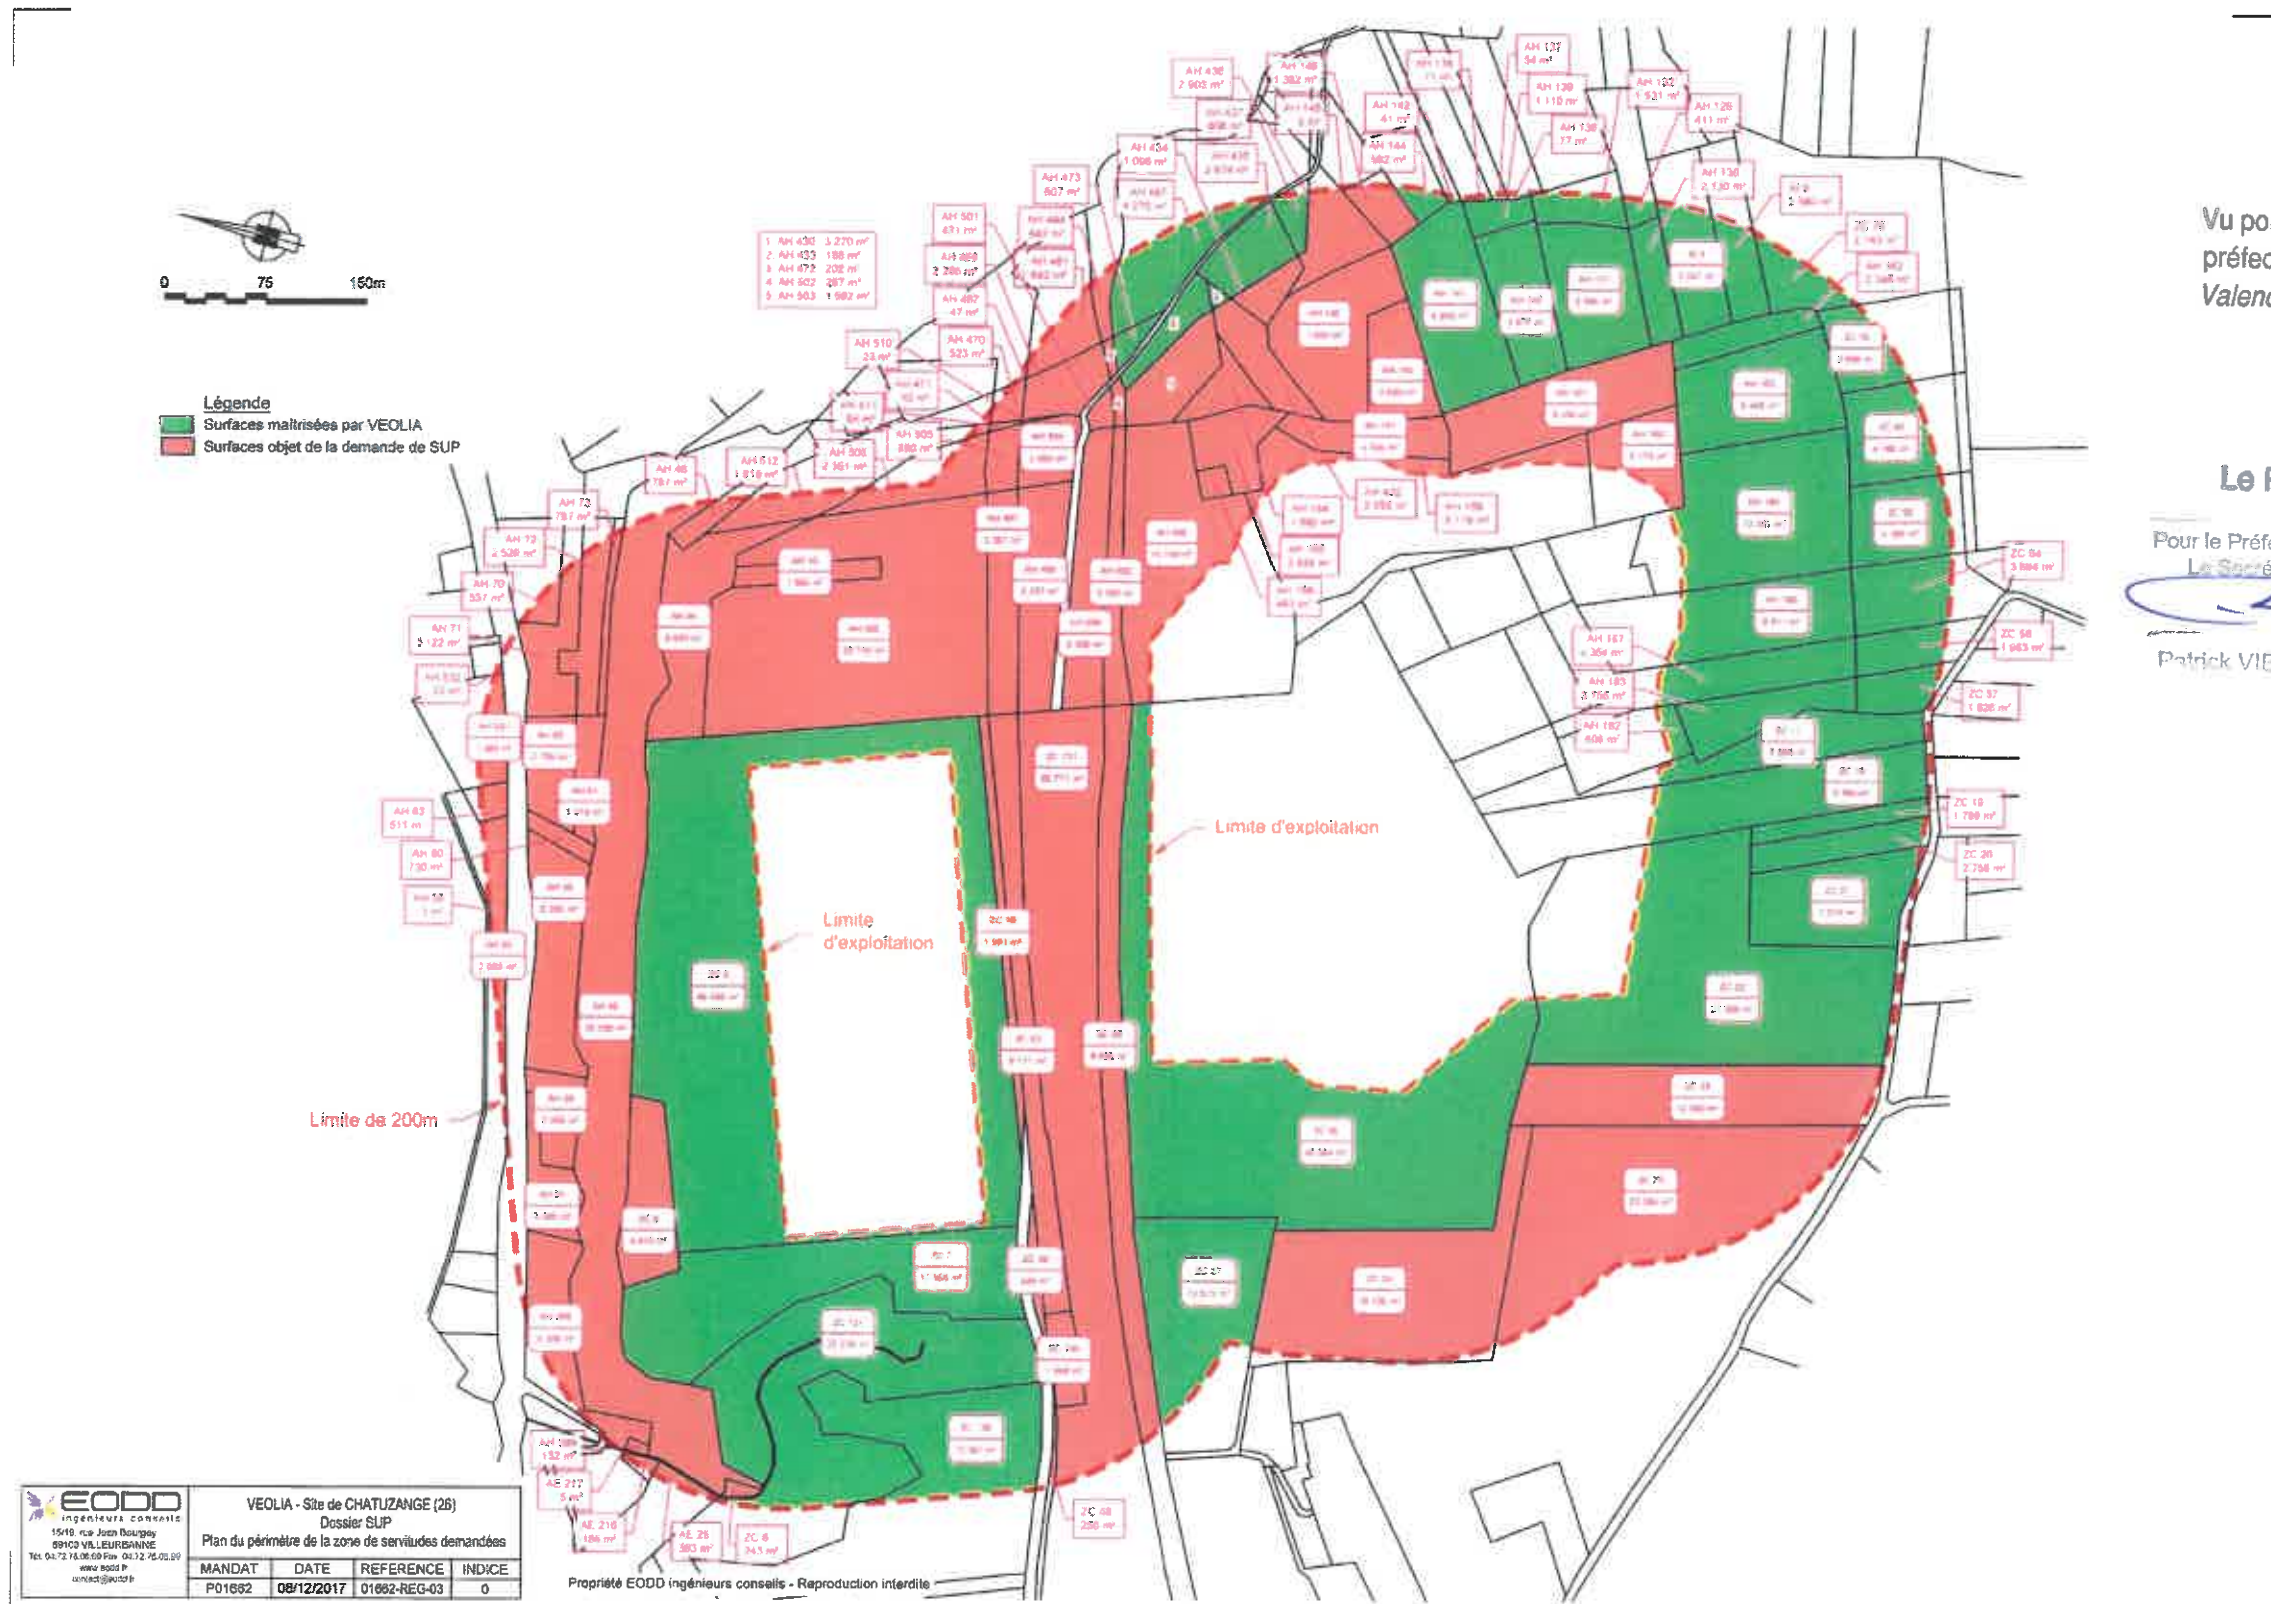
0 75 150m

Légende
Surfaces maîtrisées par VEOLIA
Surfaces objet de la demande de SUP

1 AH 430 3 270 m²
2 AH 433 188 m²
3 AH 472 202 m²
4 AH 502 287 m²
5 AH 503 1 982 m²

AH 436 2 903 m²
AH 148 1 382 m²
AH 137 34 m²
AH 139 1 110 m²
AH 132 1 521 m²
AH 142 41 m²
AH 128 411 m²
AH 138 77 m²
AH 144 982 m²
AH 434 1 098 m²
AH 473 807 m²
AH 130 2 130 m²
AH 501 471 m²
AH 487 47 m²
AH 510 23 m²
AH 470 523 m²
AH 505 890 m²
AH 506 2 361 m²
AH 512 1 818 m²
AH 46 787 m²
AH 73 787 m²
AH 72 2 528 m²
AH 70 557 m²
AH 71 3 122 m²
AH 63 511 m
AH 60 730 m²
AH 167 4 264 m²
AH 183 3 798 m²
AH 182 608 m²
AH 432 2 052 m²
ZC 94
ZC 58 1 963 m²
ZC 57 1 826 m²
ZC 19 1 799 m²
ZC 20 2 758 m²
AH 198 132 m²
AE 217 5 m²
AE 216 186 m²
AE 28 383 m²
ZC 6 743 m²
ZC 48 286 m²

Limite d'exploitation
Limite d'exploitation
Limite de 200m

Vu po
préfec
Valenc

Le

Pour le Préfe
Le Secré

Patrick VIE

EODD ingénieurs conseils
15/19, rue Jean Bourgey
69100 VILLEURBANNE
Tél. 04.72.76.06.09 Fax 04.72.76.06.99
www.eodd.fr
contact@eodd.fr

VEOLIA - Site de CHATUZANGE (26)
Dossier SUP
Plan du périmètre de la zone de servitudes demandées

| MANDAT | DATE | REFERENCE | INDICE |
|---|---|---|---|
| P01662 | 06/12/2017 | 01662-REG-03 | 0 |

Propriété EODD ingénieurs conseils - Reproduction interdite